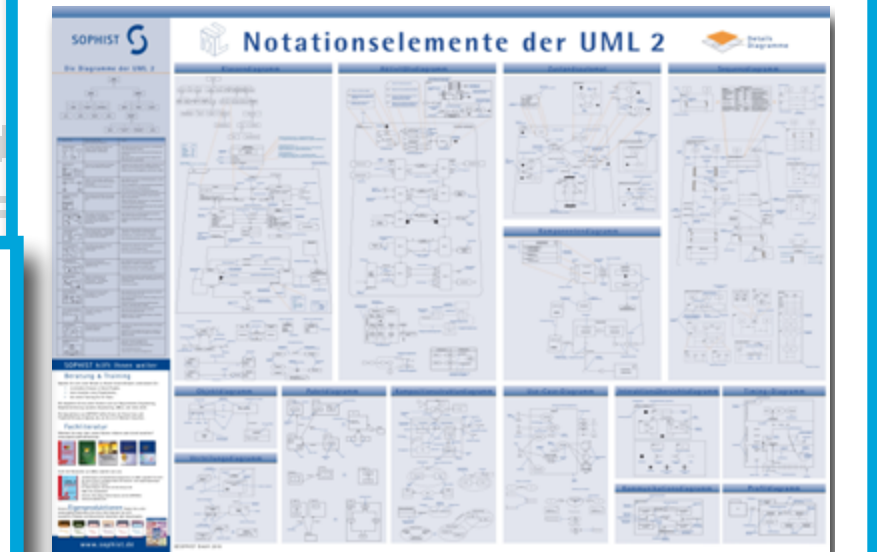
SOPHIST

Notationselemente der UML 2

Details Diagramme

Die Diagramme der UML 2

Klassendiagramm

Aktivitätsdiagramm

Zustandsautomat

Sequenzdiagramm

Komponentendiagramm

Objektdiagramm

Paketdiagramm

Kompositionsstrukturdiagramm

Use-Case-Diagramm

Interaktionsübersichtsdiagramm

Timing-Diagramm

Verteilungsdiagramm

Kommunikationsdiagramm

Profildiagramm

SOPHIST hilft Ihnen weiter

Beratung & Training

Fachliteratur

Eigenpublikationen

www.sophist.de